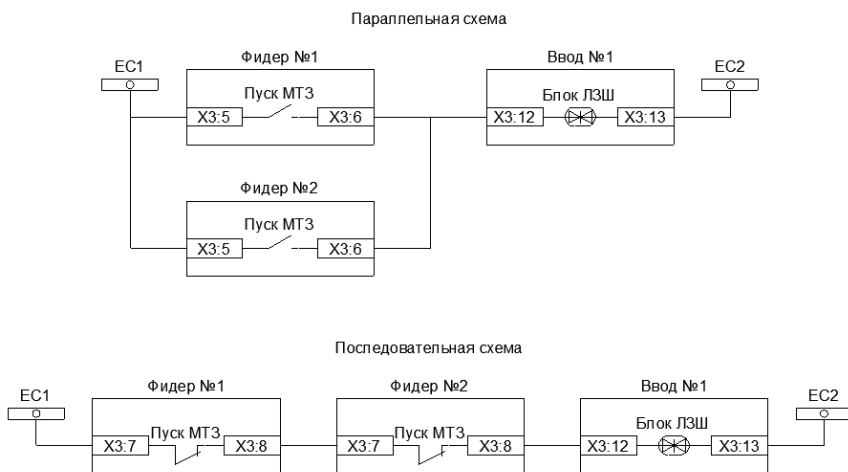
Параллельная схема

ЕС1

Фидер №1

Пуск МТЗ

Х3:5

Х3:6

Ввод №1

Блок ЛЗШ

Х3:12

Х3:13

ЕС2

Фидер №2

Пуск МТЗ

Х3:5

Х3:6

Последовательная схема

ЕС1

Фидер №1

Х3:7

Пуск МТЗ

Х3:8

Фидер №2

Х3:7

Пуск МТЗ

Х3:8

Ввод №1

Блок ЛЗШ

Х3:12

Х3:13

ЕС2